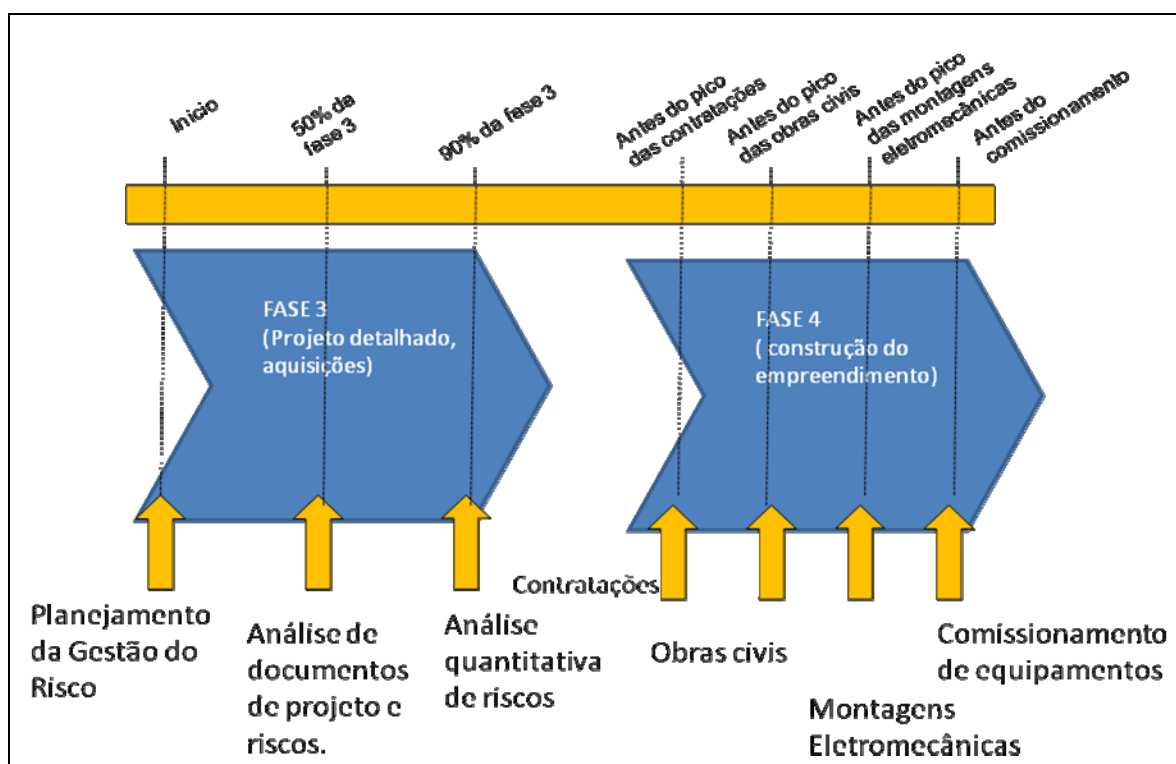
Inicio

50% da fase 3

90% da fase 3

Antes do pico das contratações

Antes do pico das obras civis

Antes do pico das montagens eletromecânicas

Antes do comissionamento

FASE 3 (Projeto detalhado, aquisições)

FASE 4 ( construção do empreendimento)

Planejamento da Gestão do Risco

Análise de documentos de projeto e riscos.

Análise quantitativa de riscos

Contratações

Obras civis

Montagens Eletromecânicas

Comissionamento de equipamentos